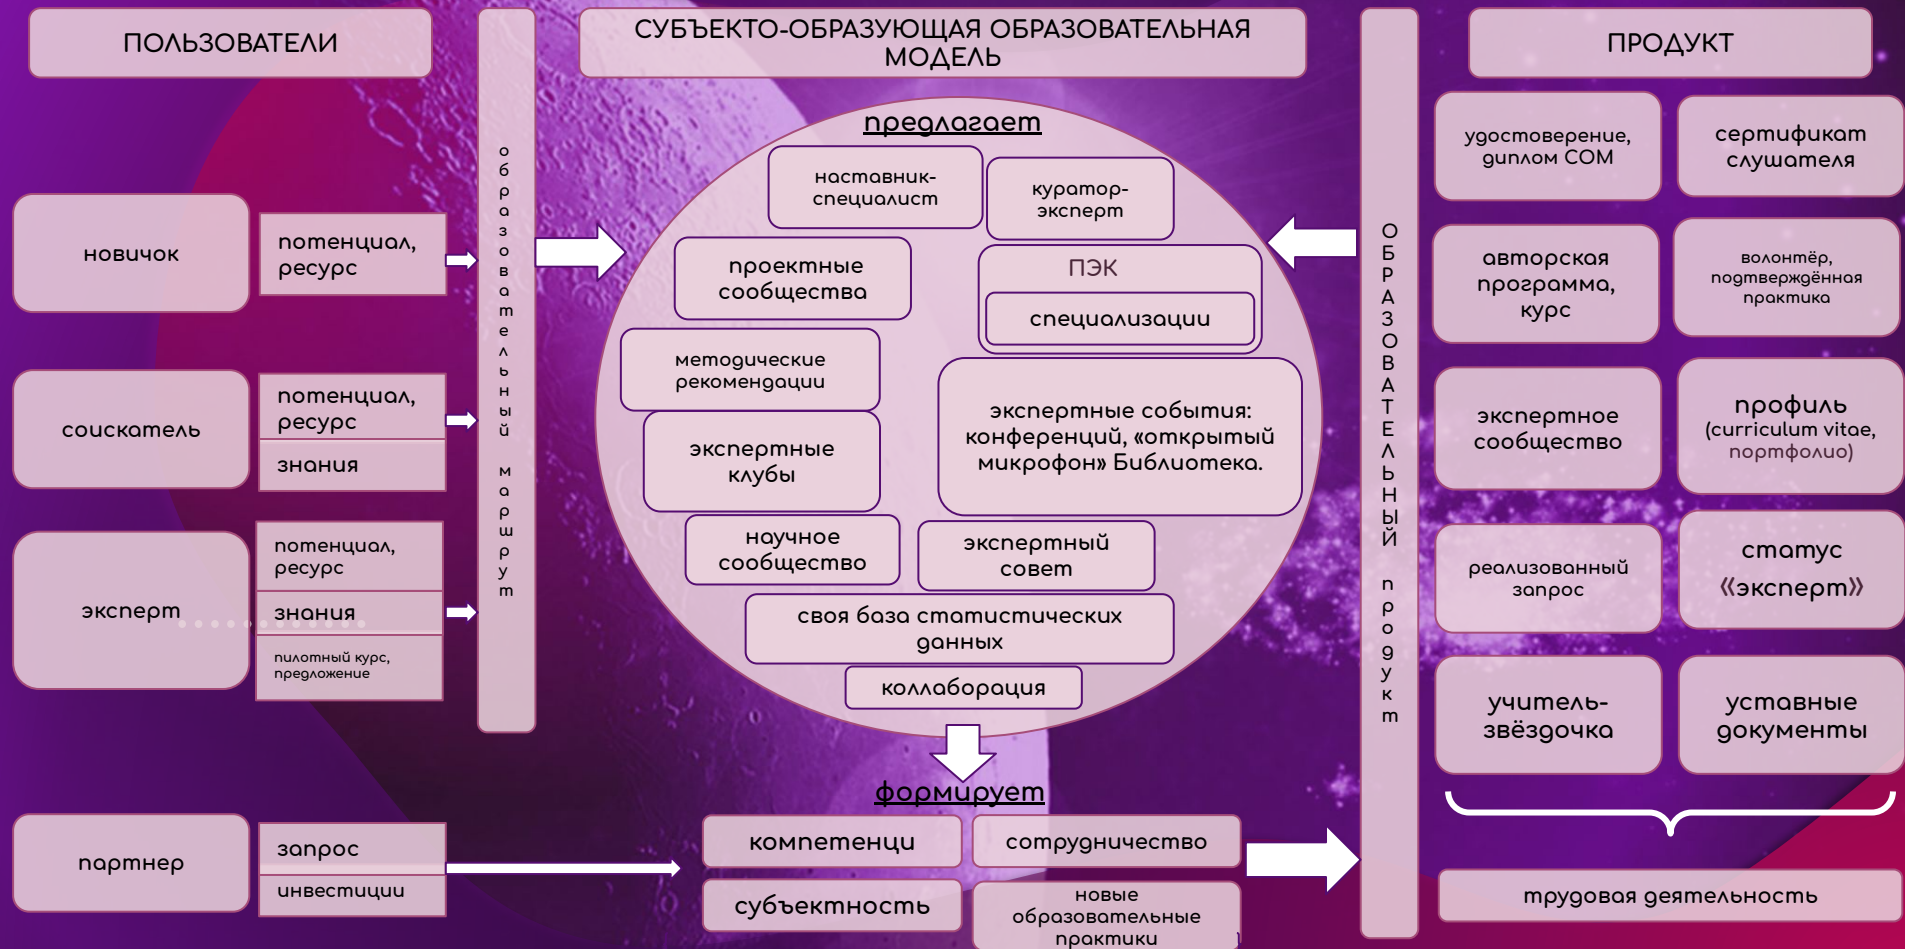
ПОЛЬЗОВАТЕЛИ

новичок

потенциал, ресурс

соискатель

потенциал, ресурс

знания

эксперт

потенциал, ресурс

знания

пилотный курс, предложение

партнер

запрос

инвестиции

образовательный маршрут

СУБЪЕКТО-ОБРАЗУЮЩАЯ ОБРАЗОВАТЕЛЬНАЯ МОДЕЛЬ

предлагает

наставник-специалист

куратор-эксперт

проектные сообщества

ПЭК

специализации

методические рекомендации

экспертные клубы

экспертные события: конференций, «открытый микрофон» Библиотека.

научное сообщество

экспертный совет

своя база статистических данных

коллаборация

формирует

компетенци

сотрудничество

субъектность

новые образовательные практики

ОБРАЗОВАТЕЛЬНЫЙ продукт

ПРОДУКТ

удостоверение, диплом СОМ

сертификат слушателя

авторская программа, курс

волонтёр, подтверждённая практика

экспертное сообщество

профиль (curriculum vitae, портфолио)

реализованный запрос

статус «эксперт»

учитель-звёздочка

уставные документы

трудовая деятельность